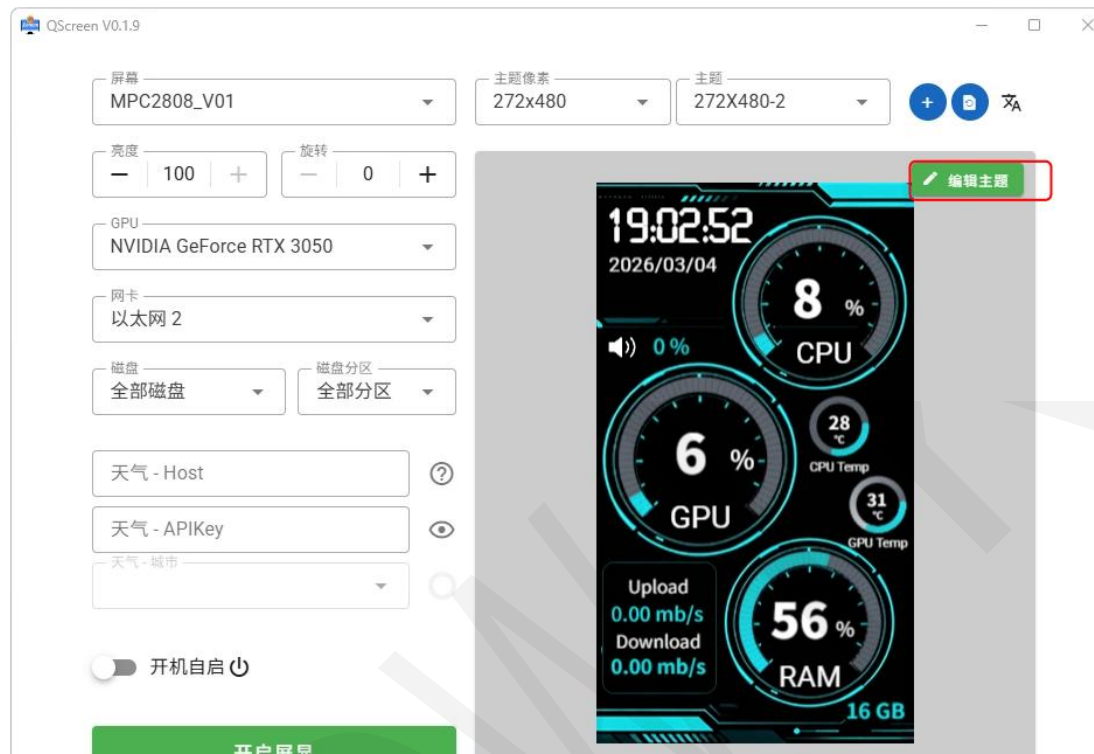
QScreen V0.1.9

屏幕
MPC2808_V01

主题像素
272x480

主题
272X480-2

亮度
— 100 +

旋转
— 0 +

编辑主题

GPU
NVIDIA GeForce RTX 3050

网卡
以太网 2

磁盘
全部磁盘

磁盘分区
全部分区

天气 - Host

天气 - APIKey

天气 - 城市

开机自启

19:02:52
2026/03/04

8 %
CPU

0 %

6 %
GPU

28 ℃
CPU Temp

31 ℃
GPU Temp

Upload
0.00 mb/s
Download
0.00 mb/s

56 %
RAM
16 GB

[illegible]